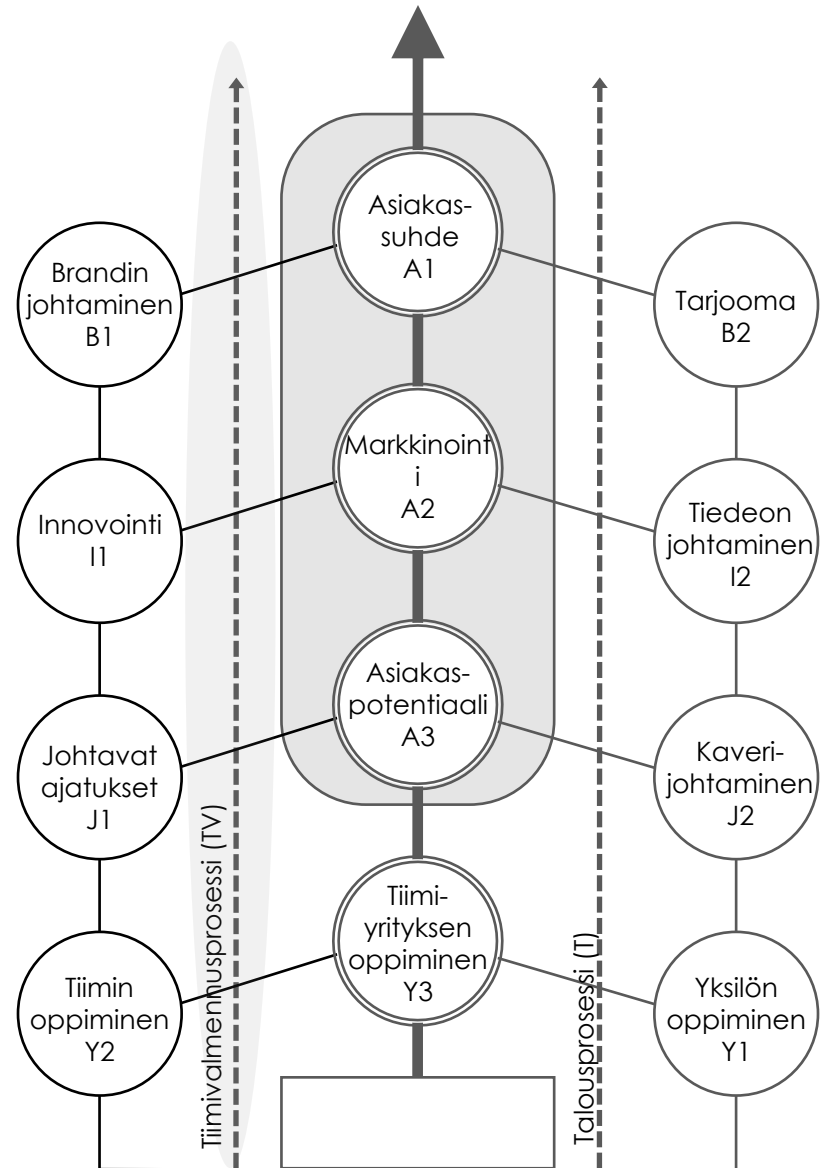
Brandin johtaminen B1

Innovointi I1

Johtavat ajatukset J1

Tiimin oppiminen Y2

Tiimivalmennusprosessi (TV)

Asiakassuhde A1

Markkinointi A2

Asiakaspotentiaali A3

Tiimiyrityksen oppiminen Y3

Talousprosessi (T)

Tarjooma B2

Tiedeon johtaminen I2

Kaverijohtaminen J2

Yksilön oppiminen Y1